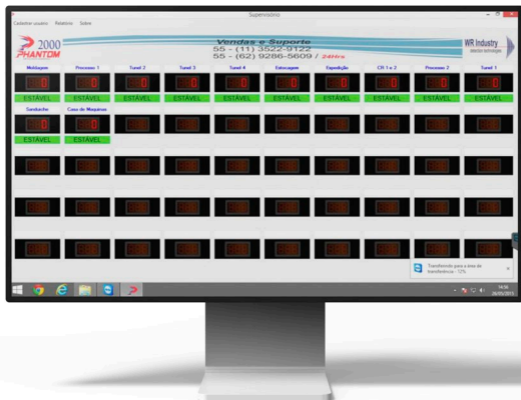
Supervisório

Cadastrar usuário Relatório Sobre

2000 PHANTOM

Vendas e Suporte
55 - (11) 3522-9122
55 - (62) 9286-5609 / 24Hrs

WR Industry

Moldagem
0
ESTÁVEL

Processo 1
0
ESTÁVEL

Tunel 2
0
ESTÁVEL

Tunel 3
0
ESTÁVEL

Tunel 4
0
ESTÁVEL

Estocagem
0
ESTÁVEL

Expedição
0
ESTÁVEL

CR 1 e 2
0
ESTÁVEL

Processo 2
0
ESTÁVEL

Tunel 1
0
ESTÁVEL

Sanduiche
0
ESTÁVEL

Casa de Maquinas
0
ESTÁVEL

Transferindo para a área de transferência - 12%

14:36
28/05/2015